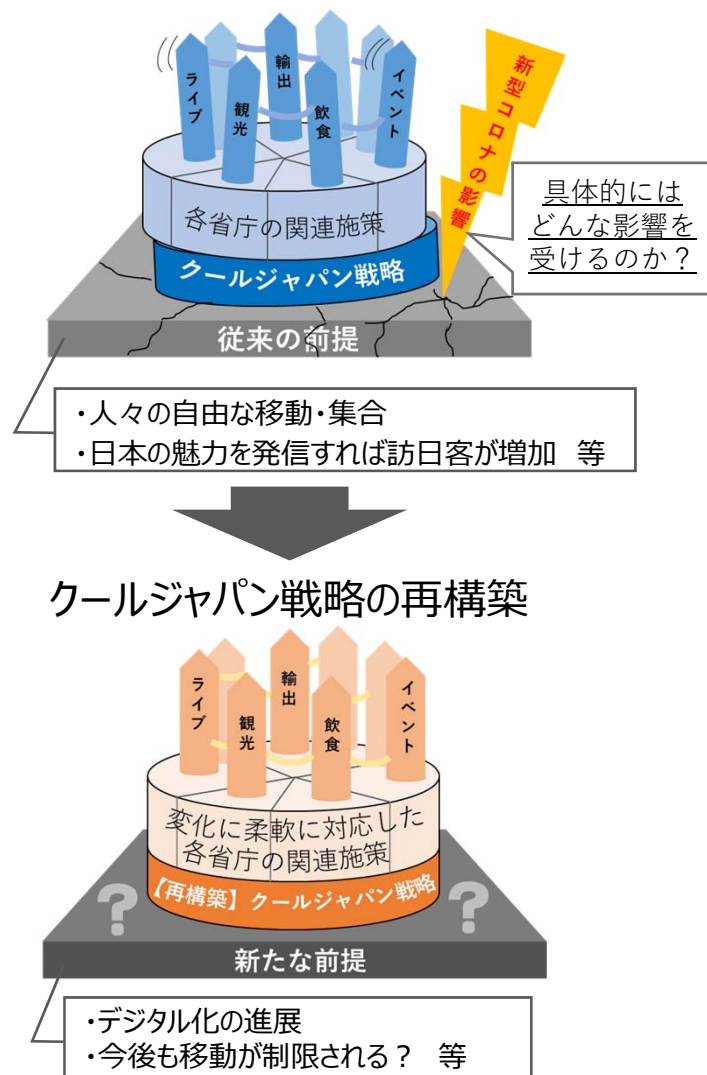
ライブ
観光
輸出
飲食
イベント
新型コロナの影響
具体的にはどんな影響を受けるのか？
各省庁の関連施策
クールジャパン戦略
従来の前提
・人々の自由な移動・集合
・日本の魅力を発信すれば訪日客が増加　等

クールジャパン戦略の再構築

ライブ
観光
輸出
飲食
イベント
変化に柔軟に対応した各省庁の関連施策
【再構築】クールジャパン戦略
？
？
新たな前提
・デジタル化の進展
・今後も移動が制限される？　等